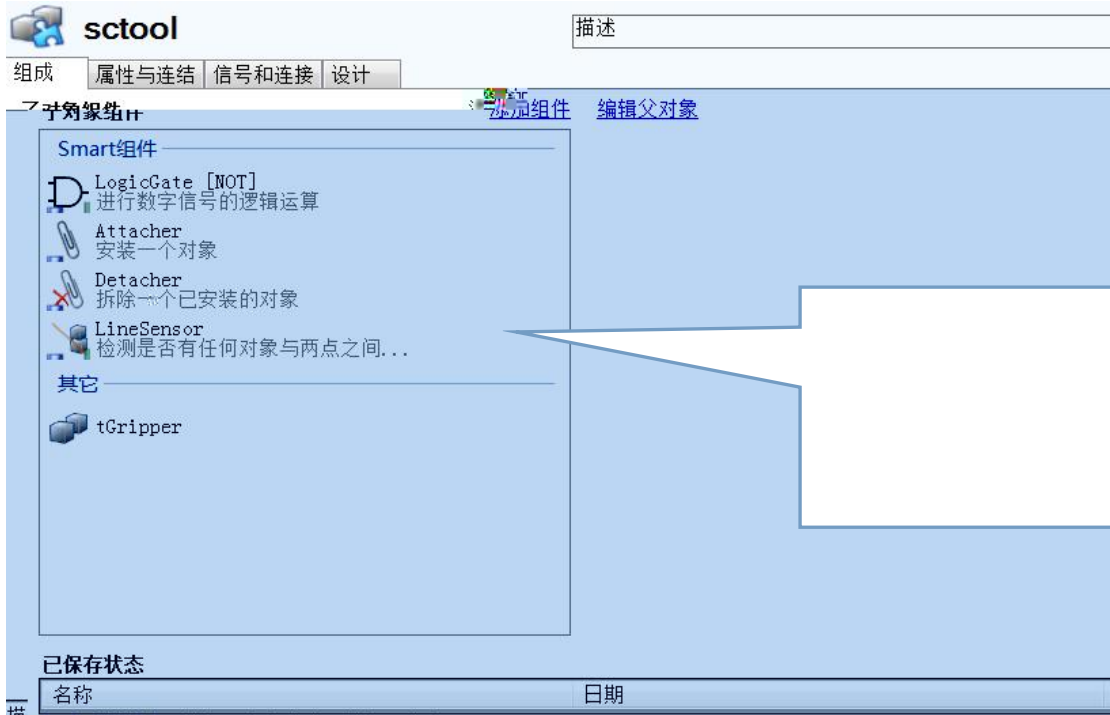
sctool

描述

组成 | 属性与连结 | 信号和连接 | 设计

子对象组件

添加组件 编辑父对象

Smart组件

LogicGate [NOT]
进行数字信号的逻辑运算

Attacher
安装一个对象

Detacher
拆除一个已安装的对象

LineSensor
检测是否有任何对象与两点之间...

其它

tGripper

已保存状态

| 名称 | 日期 |
|---|---|